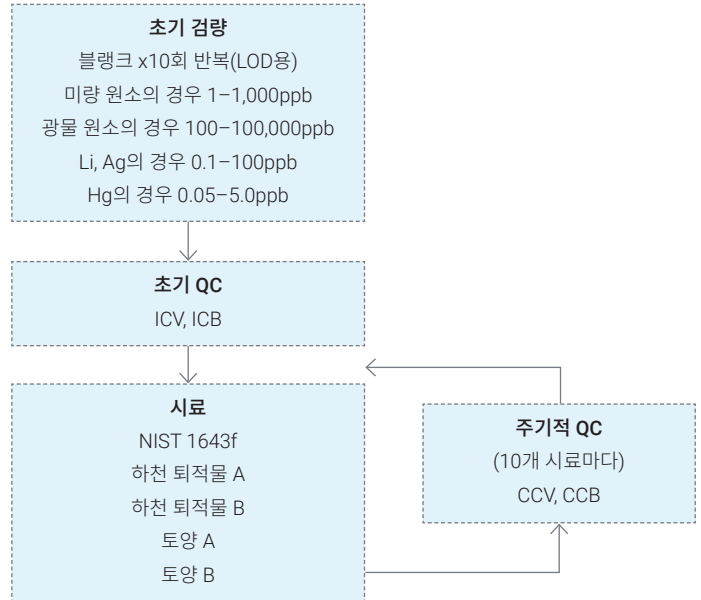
초기 검량
블랭크 x10회 반복(LOD용)
미량 원소의 경우 1–1,000ppb
광물 원소의 경우 100–100,000ppb
Li, Ag의 경우 0.1–100ppb
Hg의 경우 0.05–5.0ppb

초기 QC
ICV, ICB

시료
NIST 1643f
하천 퇴적물 A
하천 퇴적물 B
토양 A
토양 B

주기적 QC
(10개 시료마다)
CCV, CCB